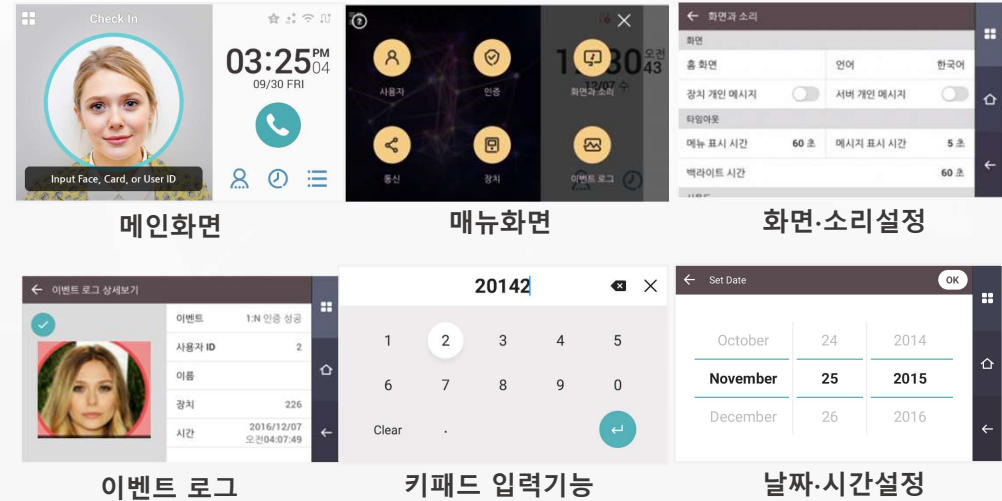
Check In

Input Face, Card, or User ID

03:25 PM 04

09/30 FRI

메인화면

사용자

인증

화면과 소리

통신

장치

이벤트 로그

매뉴화면

← 화면과 소리

화면

홈 화면

언어

한국어

장치 개인 메시지

서버 개인 메시지

타임아웃

메뉴 표시 시간

60 초

메시지 표시 시간

5 초

백라이트 시간

60 초

화면·소리설정

← 이벤트 로그 상세보기

이벤트

1:N 인증 성공

사용자 ID

2

이름

장치

226

시간

2016/12/07 오전04:07:49

이벤트 로그

20142

| 1 | 2 | 3 | 4 | 5 |
|---|---|---|---|---|
| 6 | 7 | 8 | 9 | 0 |

Clear

.

키패드 입력기능

← Set Date

OK

| October | 24 | 2014 |
|---|---|---|
| November | 25 | 2015 |
| December | 26 | 2016 |

날짜·시간설정